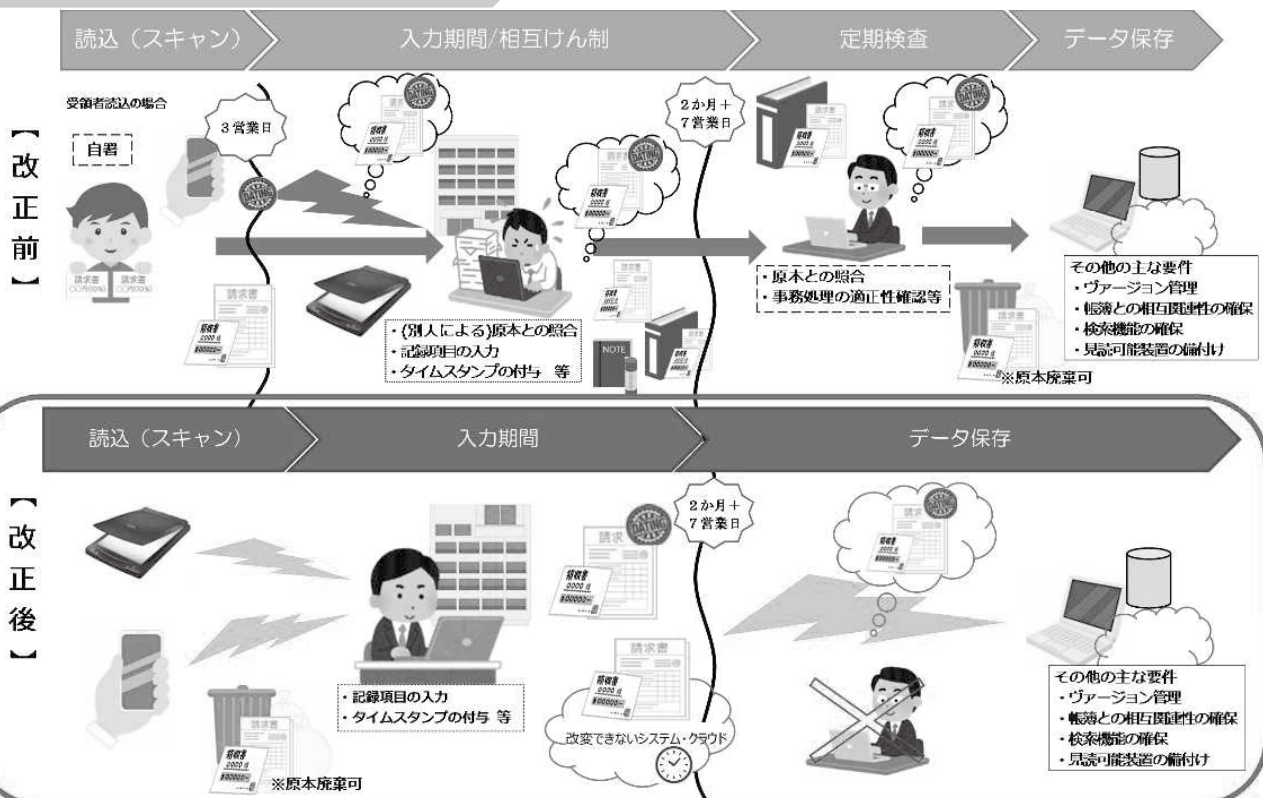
読込（スキャン）

入力期間/相互けん制

定期検査

データ保存

【改正前】

受領者読込の場合

自署

3営業日

2か月＋7営業日

請求書

領収書

・(別人による)原本との照合
・記録項目の入力
・タイムスタンプの付与　等

・原本との照合
・事務処理の適正性確認等

その他の主な要件
・ヴァージョン管理
・帳簿との相互関連性の確保
・検索機能の確保
・見読可能装置の備付け

※原本廃棄可

読込（スキャン）

入力期間

データ保存

【改正後】

2か月＋7営業日

請求書

領収書

・記録項目の入力
・タイムスタンプの付与 等

改変できないシステム・クラウド

その他の主な要件
・ヴァージョン管理
・帳簿との相互関連性の確保
・検索機能の確保
・見読可能装置の備付け

※原本廃棄可